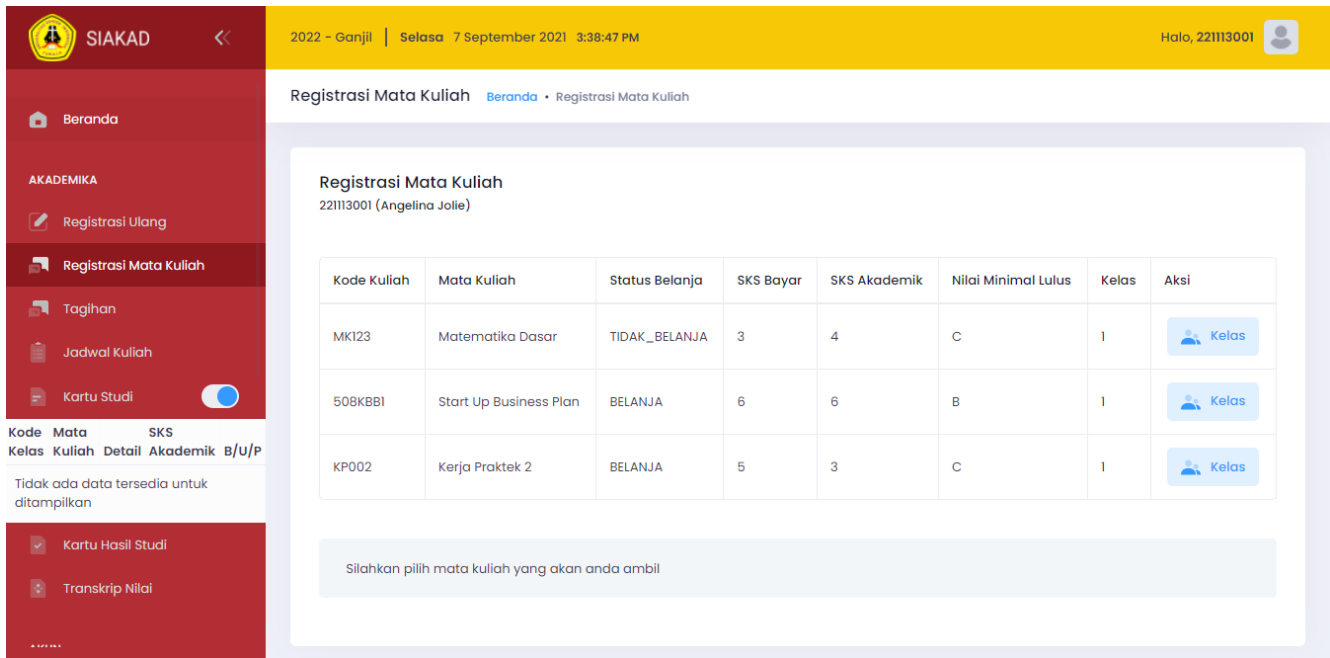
SIAKAD

Beranda

AKADEMIKA

Registrasi Ulang

Registrasi Mata Kuliah

Tagihan

Jadwal Kuliah

Kartu Studi

| Kode Kelas | Mata Kuliah | Detail | SKS Akademik | B/U/P |
|---|---|---|---|---|

Tidak ada data tersedia untuk ditampilkan

Kartu Hasil Studi

Transkrip Nilai

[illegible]

2022 - Ganjil | Selasa 7 September 2021 3:38:47 PM

Halo, 221113001

Registrasi Mata Kuliah Beranda • Registrasi Mata Kuliah

Registrasi Mata Kuliah
221113001 (Angelina Jolie)

| Kode Kuliah | Mata Kuliah | Status Belanja | SKS Bayar | SKS Akademik | Nilai Minimal Lulus | Kelas | Aksi |
|---|---|---|---|---|---|---|---|
| MK123 | Matematika Dasar | TIDAK_BELANJA | 3 | 4 | C | 1 | Kelas |
| 508KBB1 | Start Up Business Plan | BELANJA | 6 | 6 | B | 1 | Kelas |
| KP002 | Kerja Praktek 2 | BELANJA | 5 | 3 | C | 1 | Kelas |

Silahkan pilih mata kuliah yang akan anda ambil